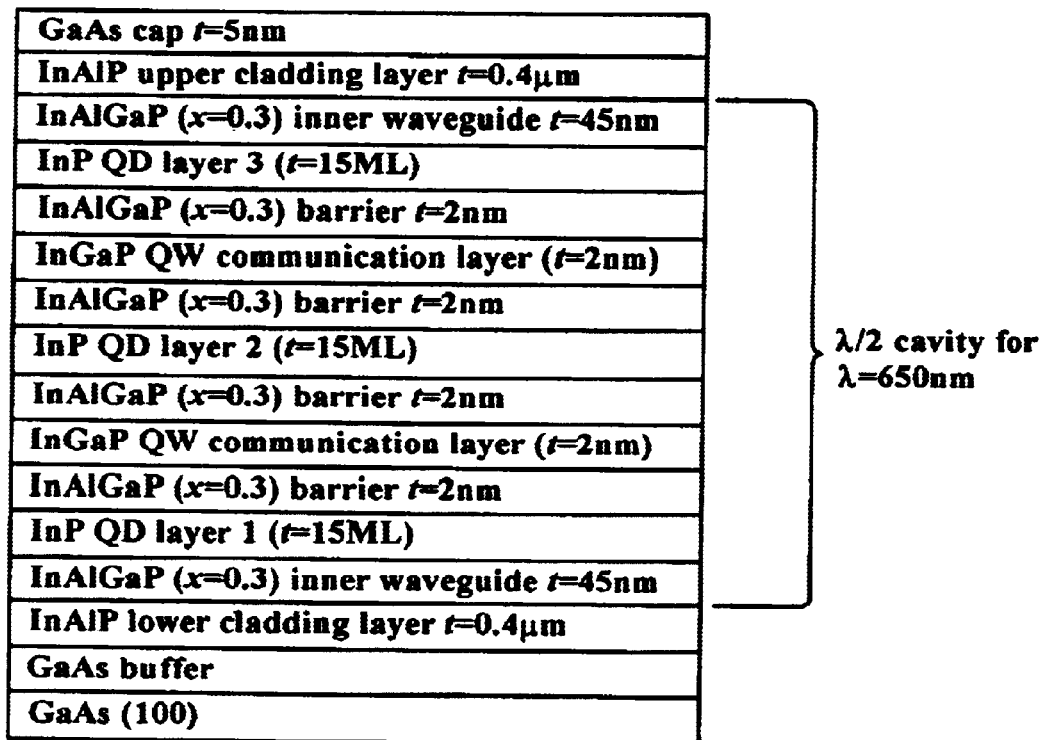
| GaAs cap $t$=5nm |
|---|
| InAlP upper cladding layer $t$=0.4μm |
| InAlGaP ($x$=0.3) inner waveguide $t$=45nm |
| InP QD layer 3 ($t$=15ML) |
| InAlGaP ($x$=0.3) barrier $t$=2nm |
| InGaP QW communication layer ($t$=2nm) |
| InAlGaP ($x$=0.3) barrier $t$=2nm |
| InP QD layer 2 ($t$=15ML) |
| InAlGaP ($x$=0.3) barrier $t$=2nm |
| InGaP QW communication layer ($t$=2nm) |
| InAlGaP ($x$=0.3) barrier $t$=2nm |
| InP QD layer 1 ($t$=15ML) |
| InAlGaP ($x$=0.3) inner waveguide $t$=45nm |
| InAlP lower cladding layer $t$=0.4μm |
| GaAs buffer |
| GaAs (100) |

λ/2 cavity for λ=650nm